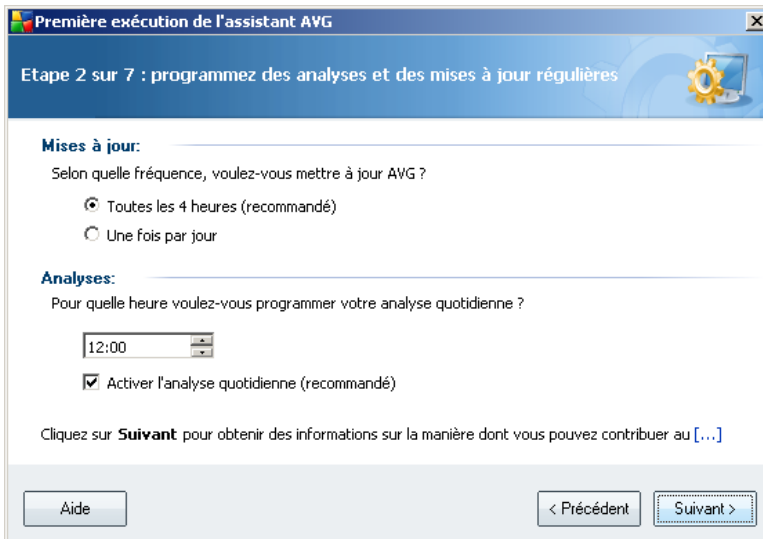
Première exécution de l'assistant AVG

Etape 2 sur 7 : programmez des analyses et des mises à jour régulières

Mises à jour:

Selon quelle fréquence, voulez-vous mettre à jour AVG ?

Toutes les 4 heures (recommandé)

Une fois par jour

Analyses:

Pour quelle heure voulez-vous programmer votre analyse quotidienne ?

12:00

Activer l'analyse quotidienne (recommandé)

Cliquez sur **Suivant** pour obtenir des informations sur la manière dont vous pouvez contribuer au [...]

Aide

< Précédent

Suivant >